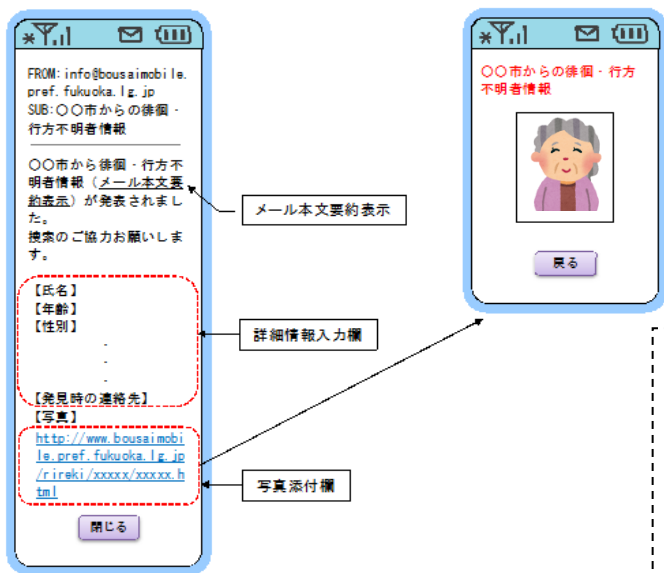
FROM: info@bousaimobile.pref.fukuoka.lg.jp
SUB:○○市からの徘徊・行方不明者情報

○○市から徘徊・行方不明者情報（メール本文要約表示）が発表されました。
捜索のご協力お願いします。

【氏名】
【年齢】
【性別】
・
・
・
【発見時の連絡先】
【写真】
http://www.bousaimobile.pref.fukuoka.lg.jp/rireki/xxxxx/xxxxx.html

閉じる

メール本文要約表示

詳細情報入力欄

写真添付欄

○○市からの徘徊・行方不明者情報

戻る